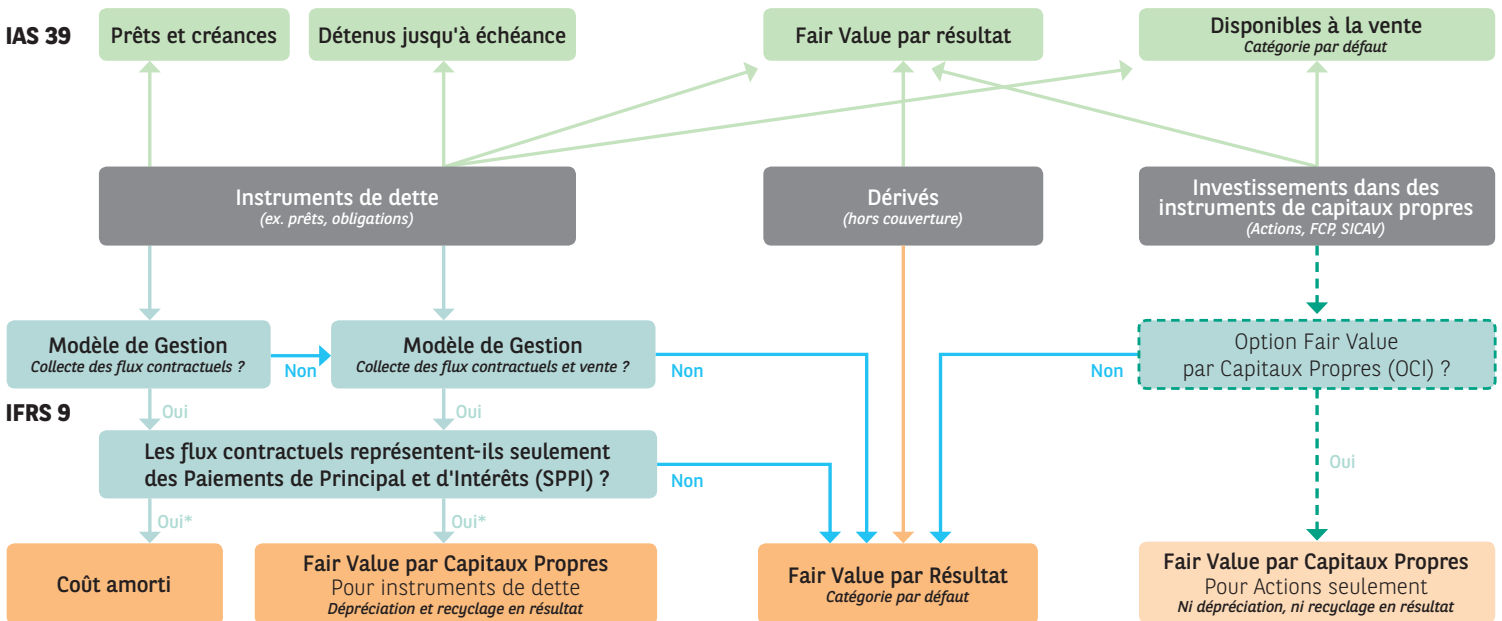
IAS 39

Prêts et créances

Détenus jusqu'à échéance

Fair Value par résultat

Disponibles à la vente
Catégorie par défaut

Instruments de dette
(ex. prêts, obligations)

Dérivés
(hors couverture)

Investissements dans des instruments de capitaux propres
(Actions, FCP, SICAV)

Modèle de Gestion
Collecte des flux contractuels ?

Non

Modèle de Gestion
Collecte des flux contractuels et vente ?

Non

Non

Option Fair Value par Capitaux Propres (OCI) ?

IFRS 9

Oui

Oui

Les flux contractuels représentent-ils seulement des Paiements de Principal et d'Intérêts (SPPI) ?

Non

Oui

Oui*

Oui*

Coût amorti

Fair Value par Capitaux Propres
Pour instruments de dette
Dépréciation et recyclage en résultat

Fair Value par Résultat
Catégorie par défaut

Fair Value par Capitaux Propres
Pour Actions seulement
Ni dépréciation, ni recyclage en résultat